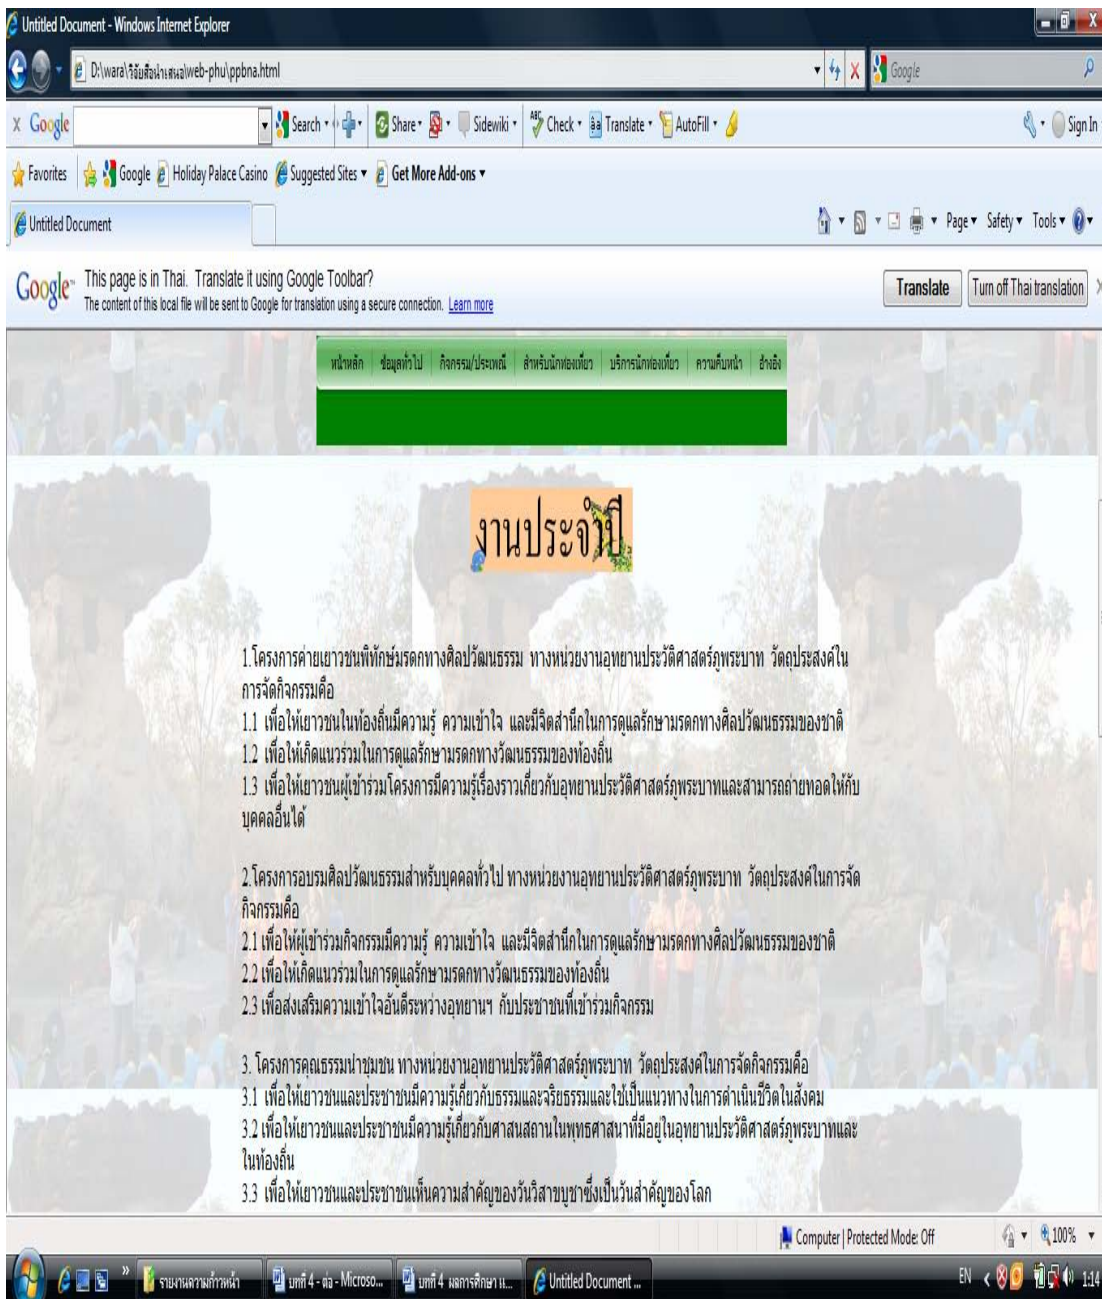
Untitled Document - Windows Internet Explorer

D:\wara\วิจัยสื่อนำเสนอ\web-phu\ppbna.html

Google

Google Search Share Sidewiki Check Translate AutoFill Sign In

Favorites Google Holiday Palace Casino Suggested Sites Get More Add-ons

Untitled Document

Page Safety Tools

Google This page is in Thai. Translate it using Google Toolbar?
The content of this local file will be sent to Google for translation using a secure connection. Learn more

Translate Turn off Thai translation

หน้าหลัก ข้อมูลทั่วไป กิจกรรม/ประเพณี สำหรับนักท่องเที่ยว บริการนักท่องเที่ยว ความคิดเห็น อ้างอิง

งานประจำปี

1.โครงการค่ายเยาวชนพิทักษ์มรดกทางศิลปวัฒนธรรม ทางหน่วยงานอุทยานประวัติศาสตร์ภูพระบาท วัตถุประสงค์ในการจัดกิจกรรมคือ
1.1 เพื่อให้เยาวชนในท้องถิ่นมีความรู้ ความเข้าใจ และมีจิตสำนึกในการดูแลรักษามรดกทางศิลปวัฒนธรรมของชาติ
1.2 เพื่อให้เกิดแนวร่วมในการดูแลรักษามรดกทางวัฒนธรรมของท้องถิ่น
1.3 เพื่อให้เยาวชนผู้เข้าร่วมโครงการมีความรู้เรื่องราวเกี่ยวกับอุทยานประวัติศาสตร์ภูพระบาทและสามารถถ่ายทอดให้กับบุคคลอื่นได้

2.โครงการอบรมศิลปวัฒนธรรมสำหรับบุคคลทั่วไป ทางหน่วยงานอุทยานประวัติศาสตร์ภูพระบาท วัตถุประสงค์ในการจัดกิจกรรมคือ
2.1 เพื่อให้ผู้เข้าร่วมกิจกรรมมีความรู้ ความเข้าใจ และมีจิตสำนึกในการดูแลรักษามรดกทางศิลปวัฒนธรรมของชาติ
2.2 เพื่อให้เกิดแนวร่วมในการดูแลรักษามรดกทางวัฒนธรรมของท้องถิ่น
2.3 เพื่อส่งเสริมความเข้าใจอันดีระหว่างอุทยานฯ กับประชาชนที่เข้าร่วมกิจกรรม

3. โครงการคุณธรรมนำชุมชน ทางหน่วยงานอุทยานประวัติศาสตร์ภูพระบาท วัตถุประสงค์ในการจัดกิจกรรมคือ
3.1 เพื่อให้เยาวชนและประชาชนมีความรู้เกี่ยวกับธรรมและจริยธรรมและใช้เป็นแนวทางในการดำเนินชีวิตในสังคม
3.2 เพื่อให้เยาวชนและประชาชนมีความรู้เกี่ยวกับศาสนสถานในพุทธศาสนาที่มีอยู่ในอุทยานประวัติศาสตร์ภูพระบาทและในท้องถิ่น
3.3 เพื่อให้เยาวชนและประชาชนเห็นความสำคัญของวันวิสาขบูชาซึ่งเป็นวันสำคัญของโลก

Computer | Protected Mode: Off 100%

รายงานความก้าวหน้า บทที่ 4 - ต่อ - Microso... บทที่ 4 ผลการศึกษา ม... Untitled Document ...

EN 1:14